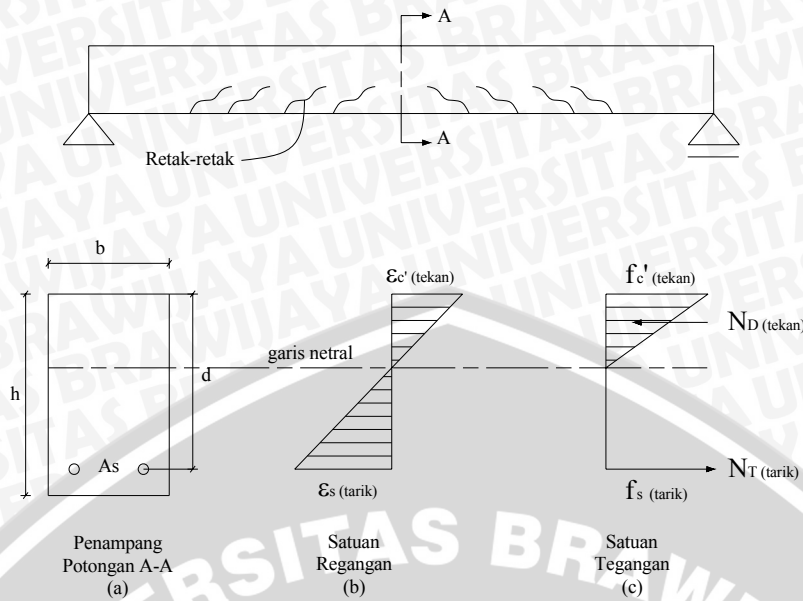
A

A

Retak-retak

b

h

d

As

garis netral

$\varepsilon_{c'}$ (tekan)

$\varepsilon_s$ (tarik)

$f_c'$ (tekan)

$N_D$ (tekan)

$N_T$ (tarik)

$f_s$ (tarik)

Penampang Potongan A-A (a)

Satuan Regangan (b)

Satuan Tegangan (c)

UNIVERSITAS BRAWIJAYA